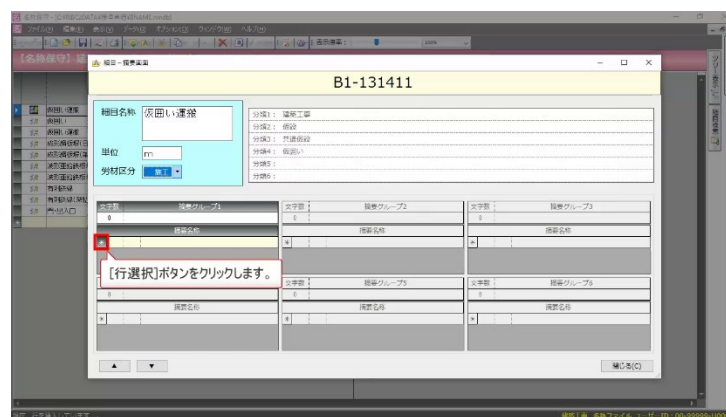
細目－摘要画面

B1-131411

細目名称 仮囲い運搬

単位 m

労材区分 施工

分類1： 建築工事
分類2： 仮設
分類3： 共通仮設
分類4： 仮囲い
分類5：
分類6：

文字数 摘要グループ1
0
摘要名称
*

文字数 摘要グループ2
0
摘要名称
*

文字数 摘要グループ3
0
摘要名称
*

[行選択]ボタンをクリックします。

文字数 摘要グループ5
0
摘要名称
*

文字数 摘要グループ6
0
摘要名称
*

摘要名称
*

▲ ▼

閉じる(C)